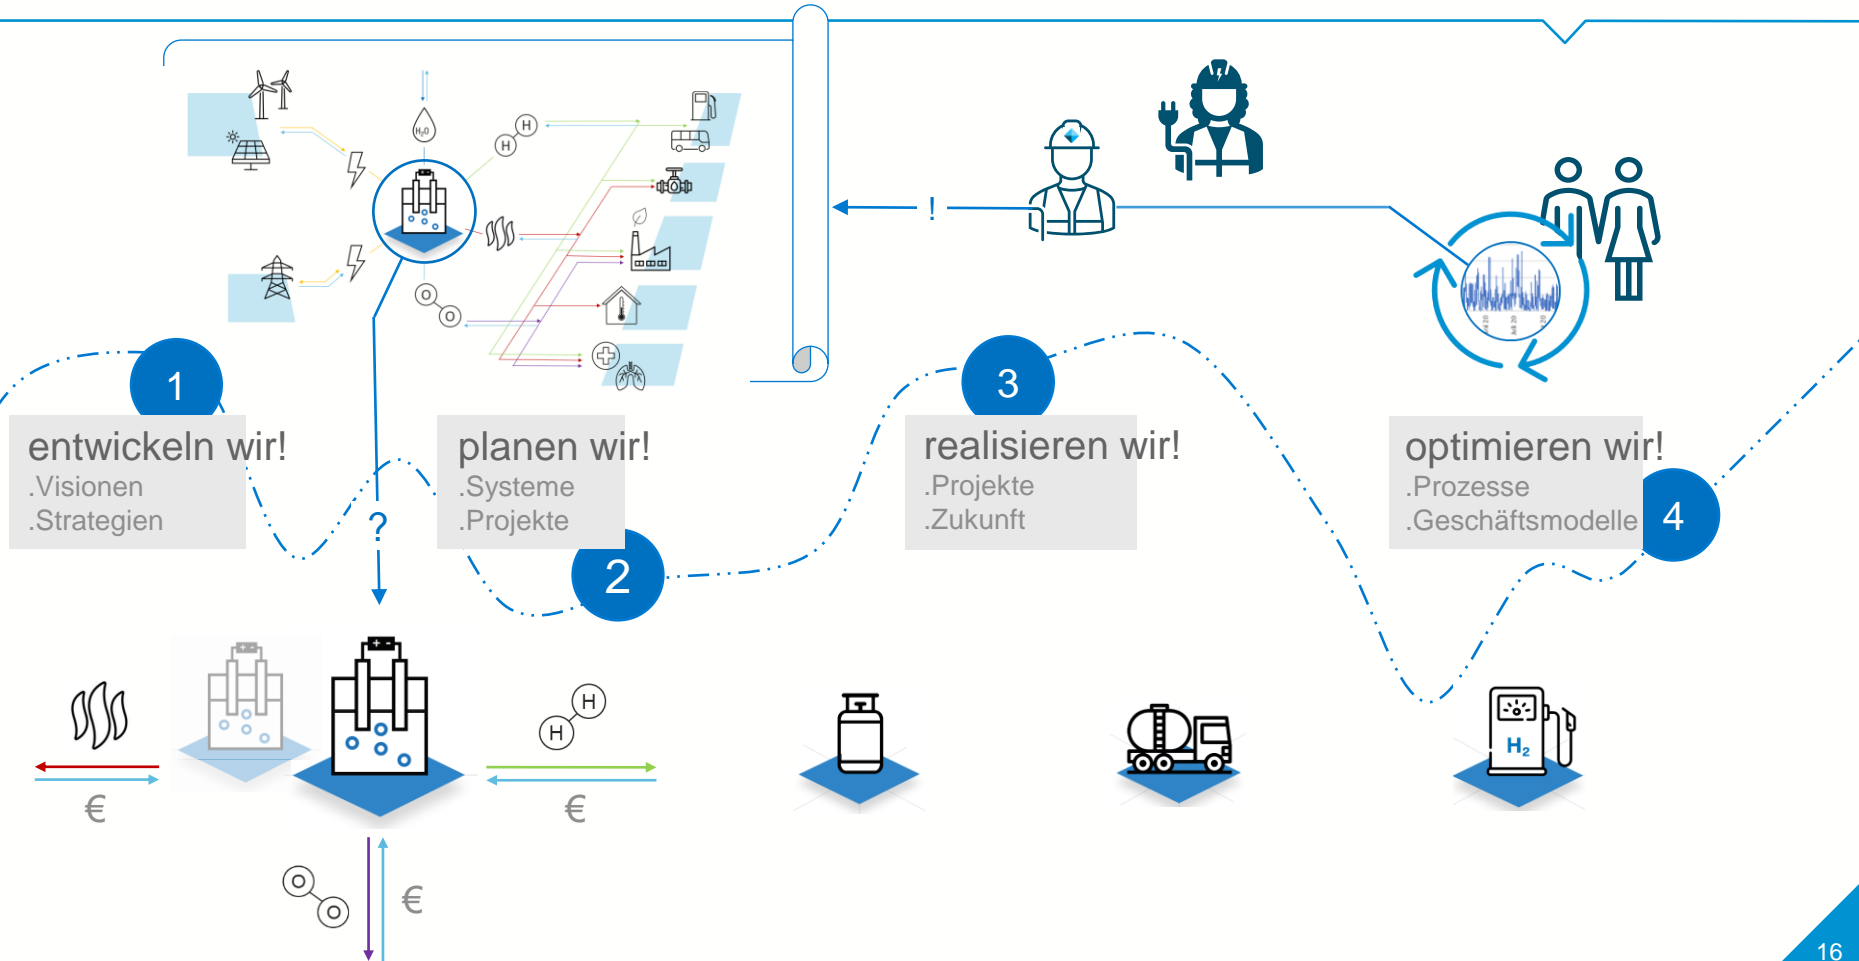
H

H

O

O

!

1

entwickeln wir!
.Visionen
.Strategien

planen wir!
.Systeme
.Projekte

2

3

realisieren wir!
.Projekte
.Zukunft

optimieren wir!
.Prozesse
.Geschäftsmodelle

4

?

€

H

H

€

O

O

€

$H_2$

16